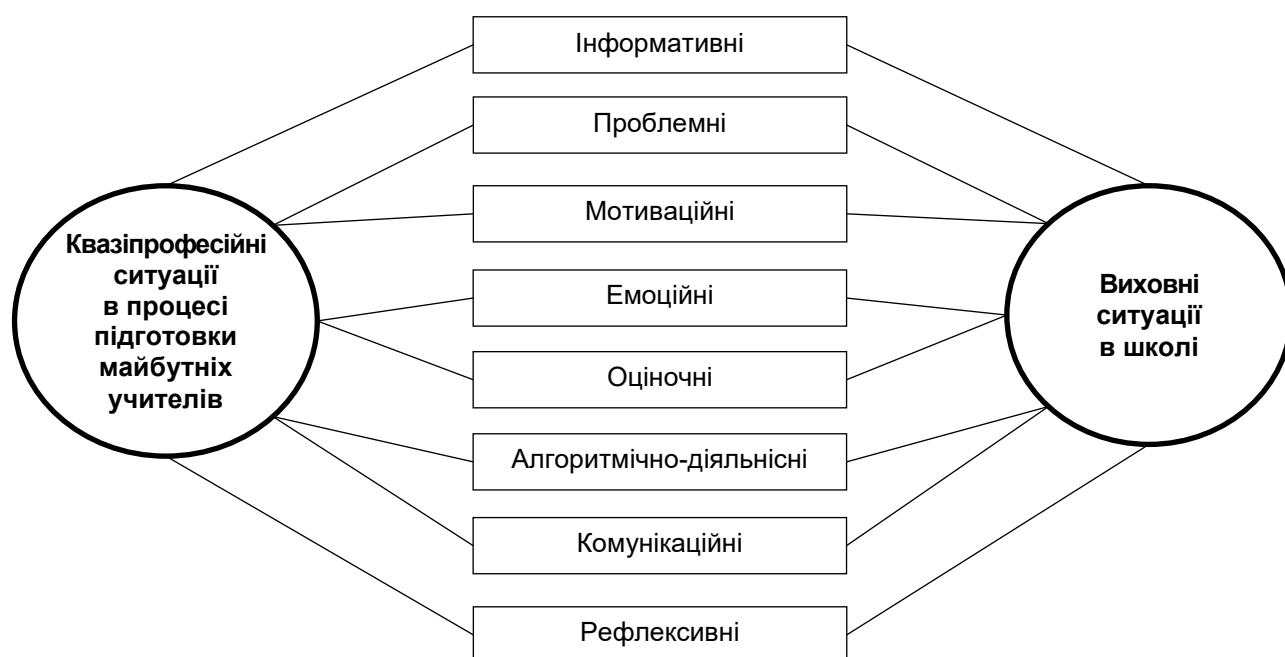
Квазіпрофесійні ситуації в процесі підготовки майбутніх учителів

Інформативні

Проблемні

Мотиваційні

Емоційні

Оціночні

Алгоритмічно-діяльнісні

Комунікаційні

Рефлексивні

Виховні ситуації в школі